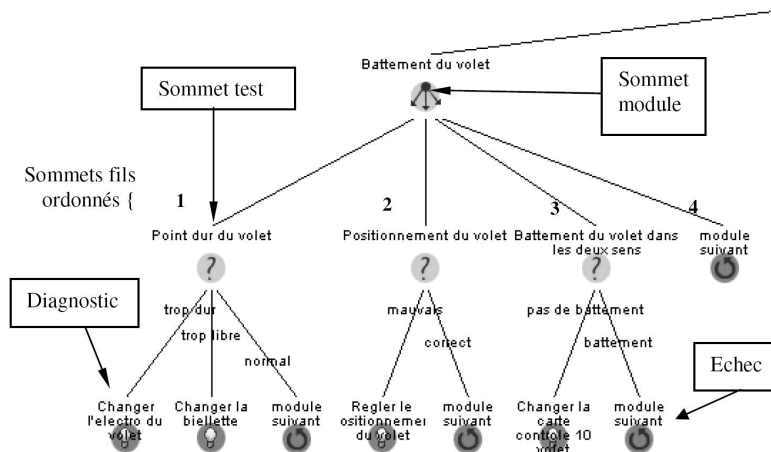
Battement du volet

Sommet test

Sommet module

Sommets fils ordonnés {

1

2

3

4

Point dur du volet

Positionnement du volet

Battement du volet dans les deux sens

module suivant

Diagnostic

trop dur

trop libre

normal

mauvais

correct

pas de battement

battement

Echec

Changer l'electro du volet

Changer la biellette

module suivant

Regler le ositionnemer du volet

module suivant

Changer la carte controle 10 volet

module suivant